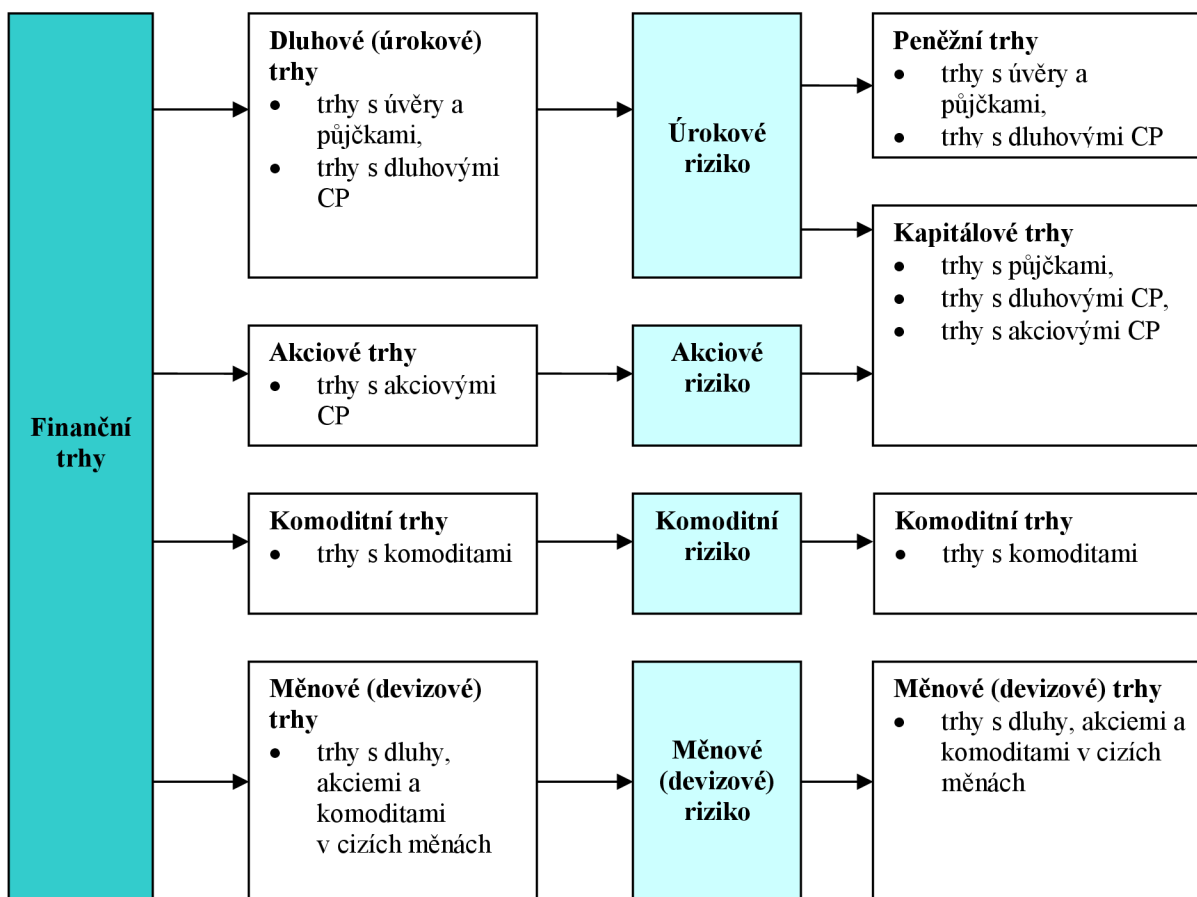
Finanční trhy

Dluhové (úrokové) trhy
- trhy s úvěry a půjčkami,
- trhy s dluhovými CP

Úrokové riziko

Peněžní trhy
- trhy s úvěry a půjčkami,
- trhy s dluhovými CP

Kapitálové trhy
- trhy s půjčkami,
- trhy s dluhovými CP,
- trhy s akciovými CP

Akciové trhy
- trhy s akciovými CP

Akciové riziko

Komoditní trhy
- trhy s komoditami

Komoditní riziko

Komoditní trhy
- trhy s komoditami

Měnové (devizové) trhy
- trhy s dluhy, akciemi a komoditami v cizích měnách

Měnové (devizové) riziko

Měnové (devizové) trhy
- trhy s dluhy, akciemi a komoditami v cizích měnách